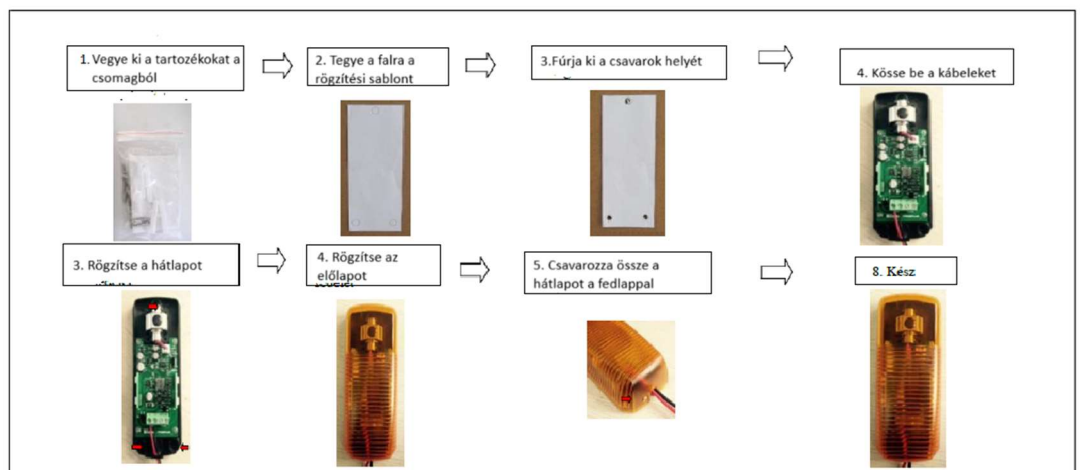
1. Vegye ki a tartozékokat a csomagból

2. Tegye a falra a rögzítési sablont

3.Fúrja ki a csavarok helyét

4. Kösse be a kábeleket

3. Rögzítse a hátlapot

4. Rögzítse az előlapot

5. Csavarozza össze a hátlapot a fedlappal

8. Kész